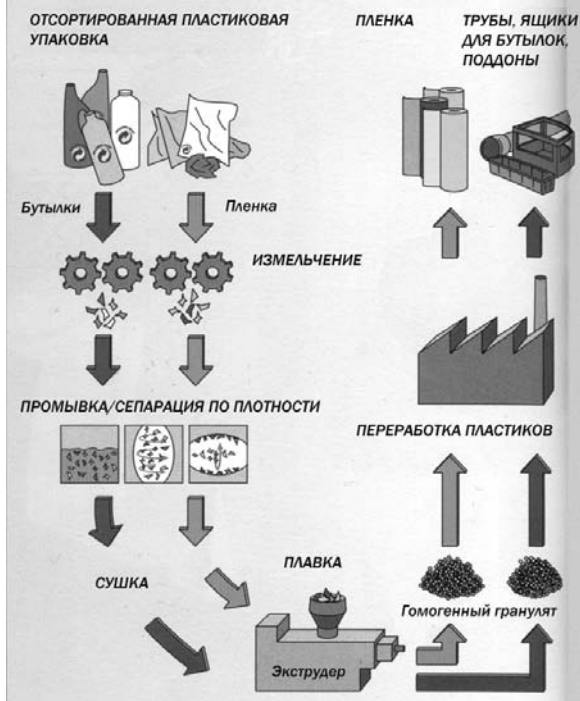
ОТСОРТИРОВАННАЯ ПЛАСТИКОВАЯ УПАКОВКА

ПЛЕНКА

ТРУБЫ, ЯЩИКИ ДЛЯ БУТЫЛОК, ПОДДОНЫ

Бутылки

Пленка

ИЗМЕЛЬЧЕНИЕ

ПРОМЫВКА/СЕПАРАЦИЯ ПО ПЛОТНОСТИ

ПЕРЕРАБОТКА ПЛАСТИКОВ

СУШКА

ПЛАВКА

Гомогенный гранулят

Экструдер